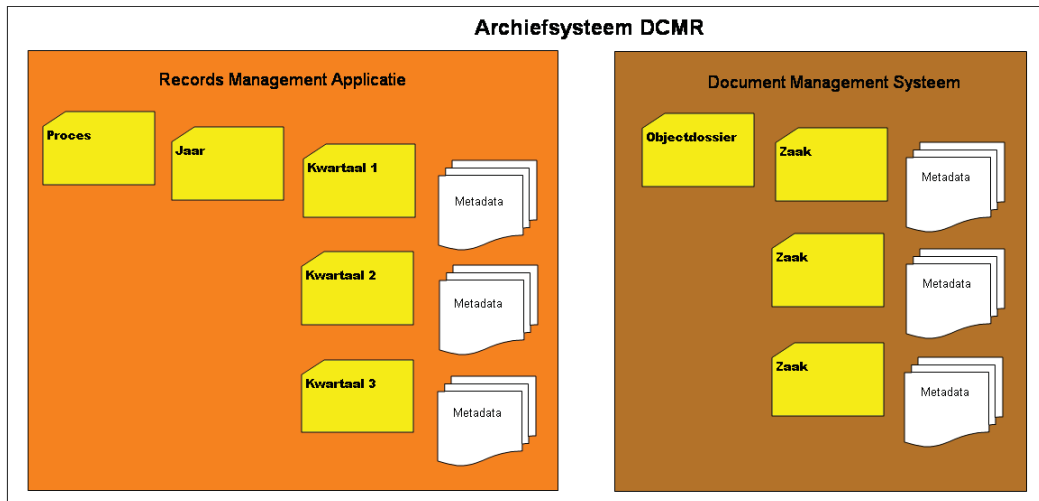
Archiefsysteem DCMR

Records Management Applicatie

Proces

Jaar

Kwartaal 1

Metadata

Kwartaal 2

Metadata

Kwartaal 3

Metadata

Document Management Systeem

Objectdossier

Zaak

Metadata

Zaak

Metadata

Zaak

Metadata